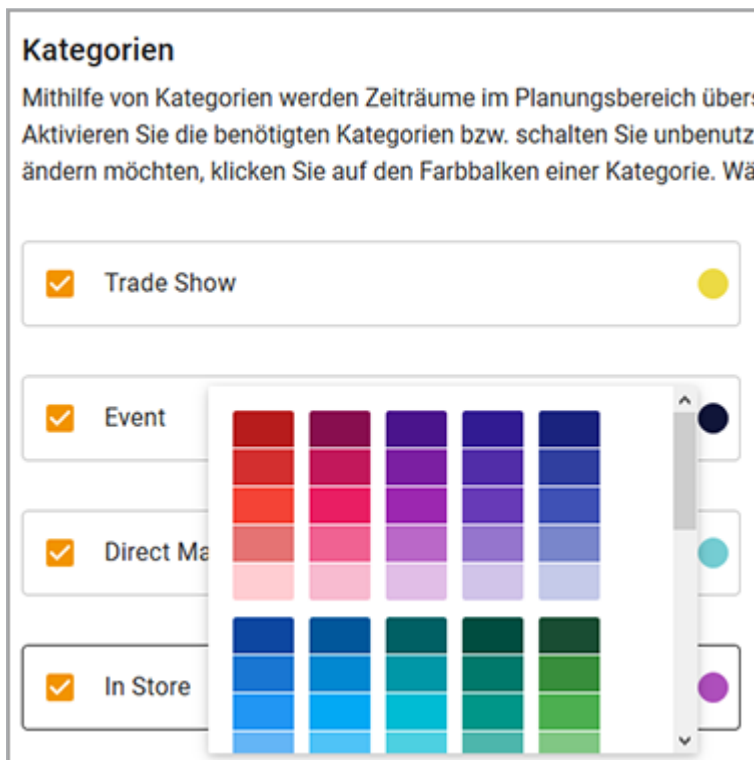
Kategorien

Mithilfe von Kategorien werden Zeiträume im Planungsbereich übers Aktivieren Sie die benötigten Kategorien bzw. schalten Sie unbenutz ändern möchten, klicken Sie auf den Farbbalken einer Kategorie. Wä

Trade Show

Event

Direct Ma

In Store